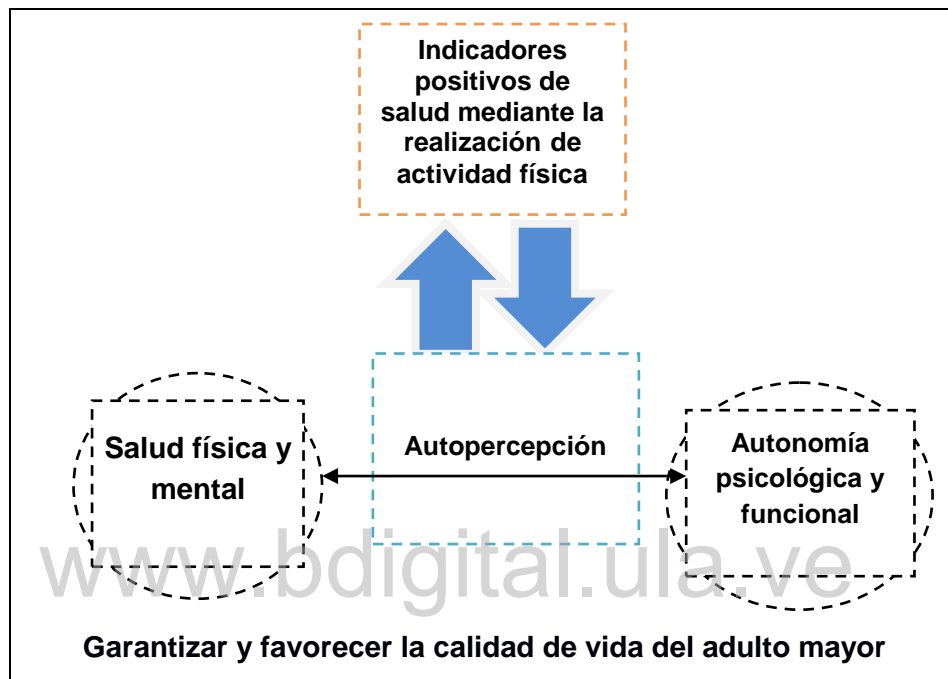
Indicadores positivos de salud mediante la realización de actividad física

Salud física y mental

Autopercepción

Autonomía psicológica y funcional

www.bdigital.ula.ve

Garantizar y favorecer la calidad de vida del adulto mayor